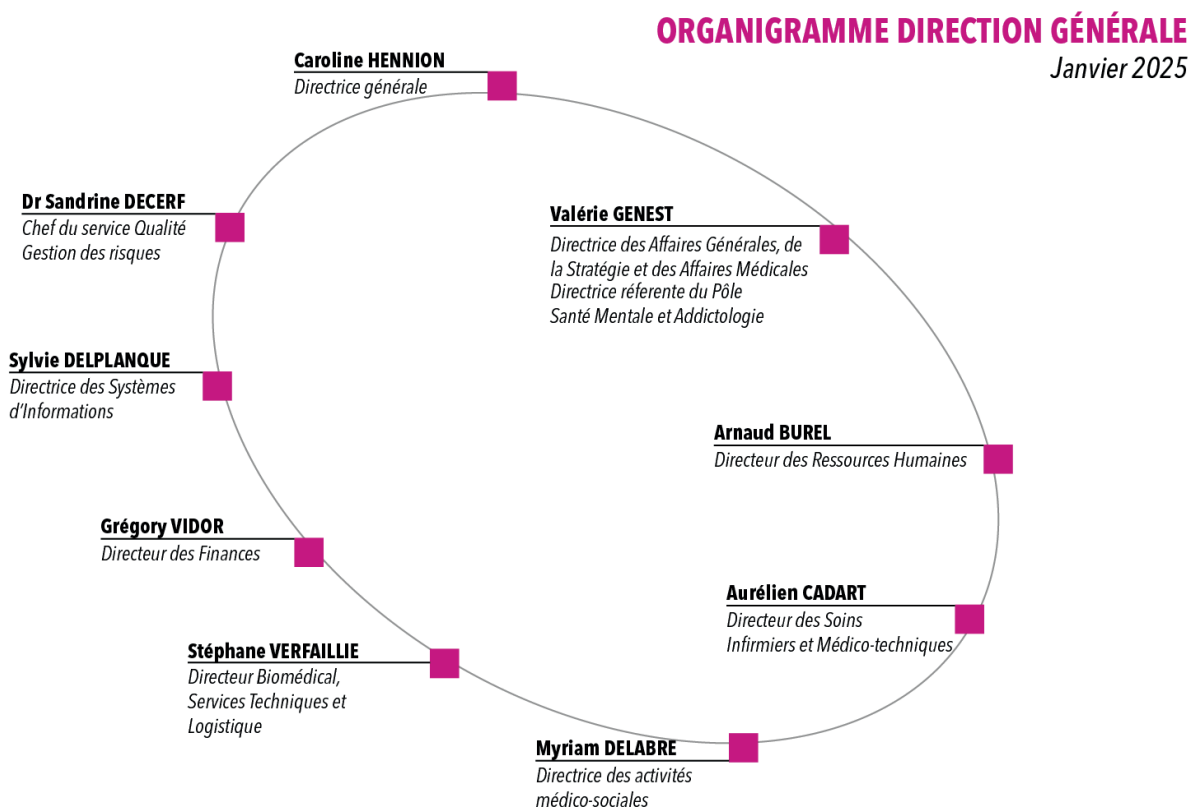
ORGANIGRAMME DIRECTION GÉNÉRALE
Janvier 2025

Caroline HENNION
Directrice générale

Dr Sandrine DECERF
Chef du service Qualité Gestion des risques

Valérie GENEST
Directrice des Affaires Générales, de la Stratégie et des Affaires Médicales
Directrice réferente du Pôle Santé Mentale et Addictologie

Sylvie DELPLANQUE
Directrice des Systèmes d'Informations

Arnaud BUREL
Directeur des Ressources Humaines

Grégory VIDOR
Directeur des Finances

Aurélien CADART
Directeur des Soins Infirmiers et Médico-techniques

Stéphane VERFAILLIE
Directeur Biomédical, Services Techniques et Logistique

Myriam DELABRE
Directrice des activités médico-sociales